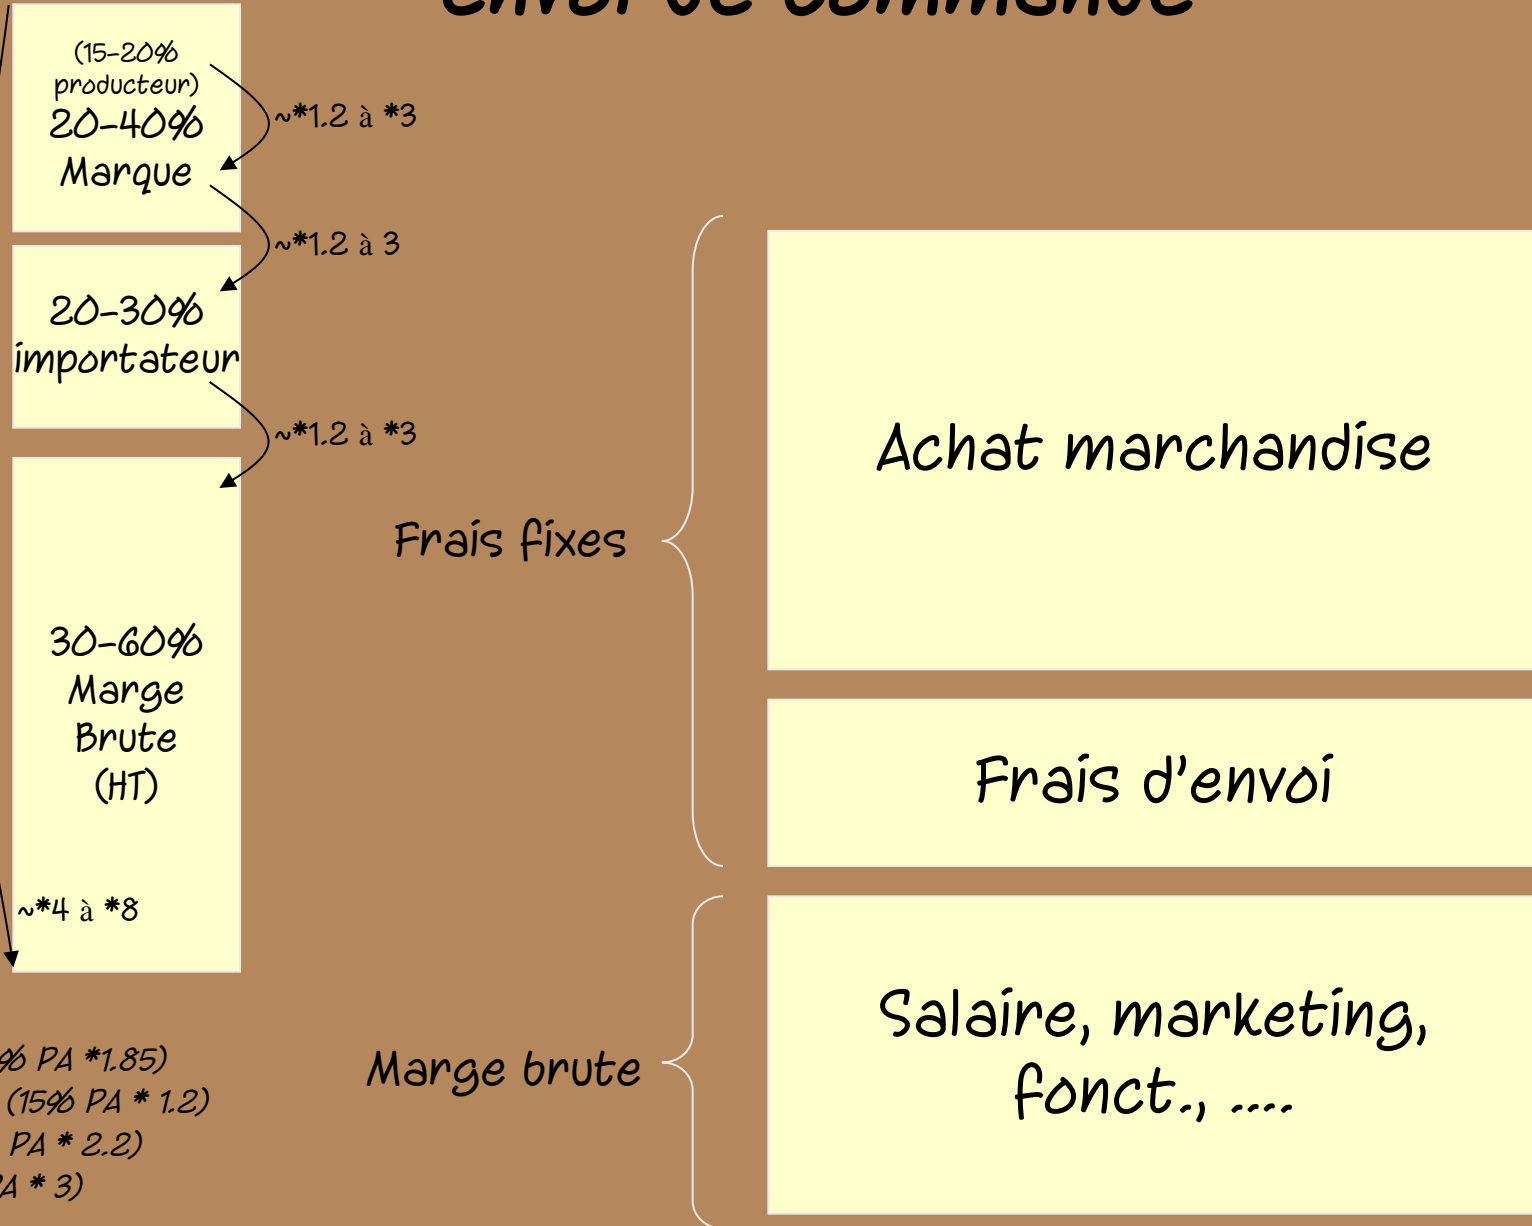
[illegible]

(15-20% producteur)
20-40%
Marque

~*1.2 à *3

~*1.2 à 3

20-30%
importateur

~*1.2 à *3

30-60%
Marge
Brute
(HT)

~*4 à *8

Frais fixes

Achat marchandise

Frais d'envoi

Marge brute

Salaire, marketing, fonct., ....

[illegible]% PA *1.85)
(15% PA * 1.2)
PA * 2.2)
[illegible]A * 3)